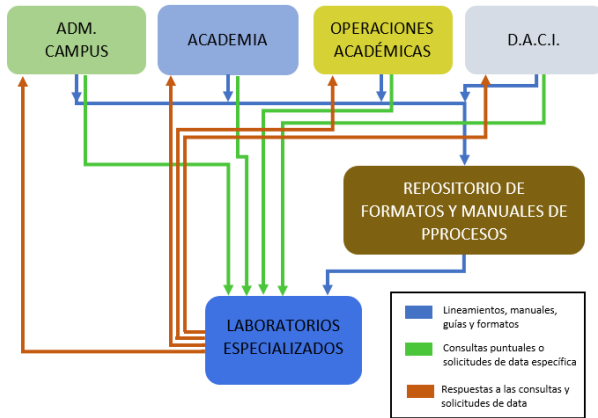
ADM. CAMPUS

ACADEMIA

OPERACIONES ACADÉMICAS

D.A.C.I.

REPOSITORIO DE FORMATOS Y MANUALES DE PPROCESOS

LABORATORIOS ESPECIALIZADOS

Lineamientos, manuales, guías y formatos

Consultas puntuales o solicitudes de data específica

Respuestas a las consultas y solicitudes de data